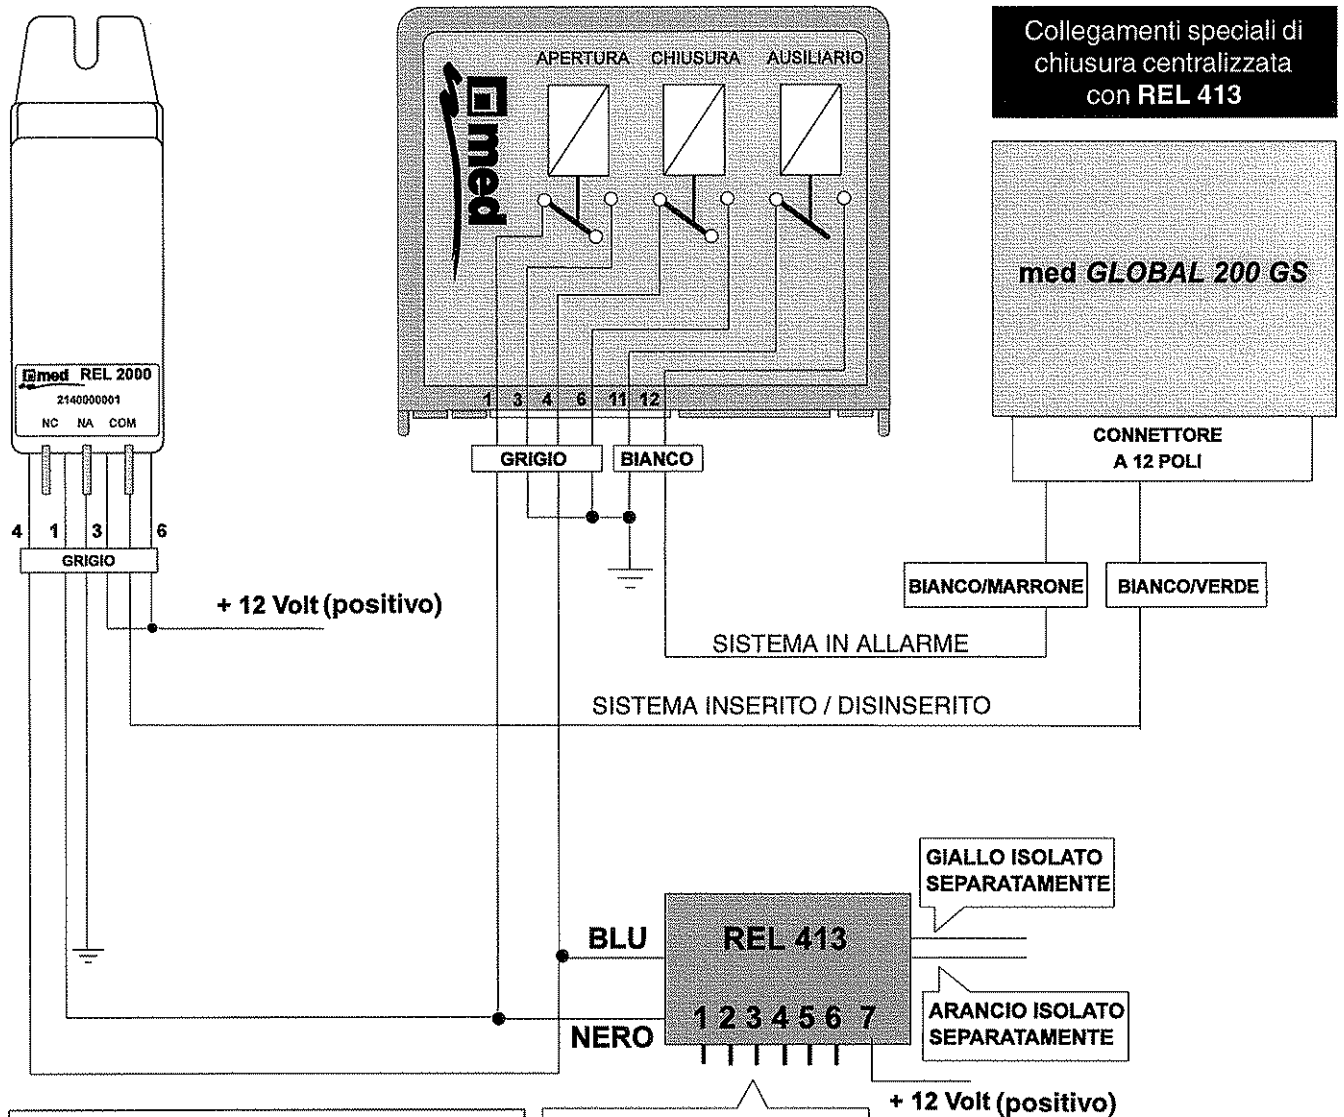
Collegamenti speciali di chiusura centralizzata con REL 413

APERTURA CHIUSURA AUSILIARIO

med

med REL 2000
2140000001
NC NA COM

1 3 4 6 11 12

GRIGIO BIANCO

med GLOBAL 200 GS

CONNETTORE A 12 POLI

4 1 3 6

GRIGIO

+ 12 Volt (positivo)

BIANCO/MARRONE BIANCO/VERDE

SISTEMA IN ALLARME

SISTEMA INSERITO / DISINSERITO

GIALLO ISOLATO SEPARATAMENTE

BLU

REL 413

1 2 3 4 5 6 7

ARANCIO ISOLATO SEPARATAMENTE

NERO

+ 12 Volt (positivo)